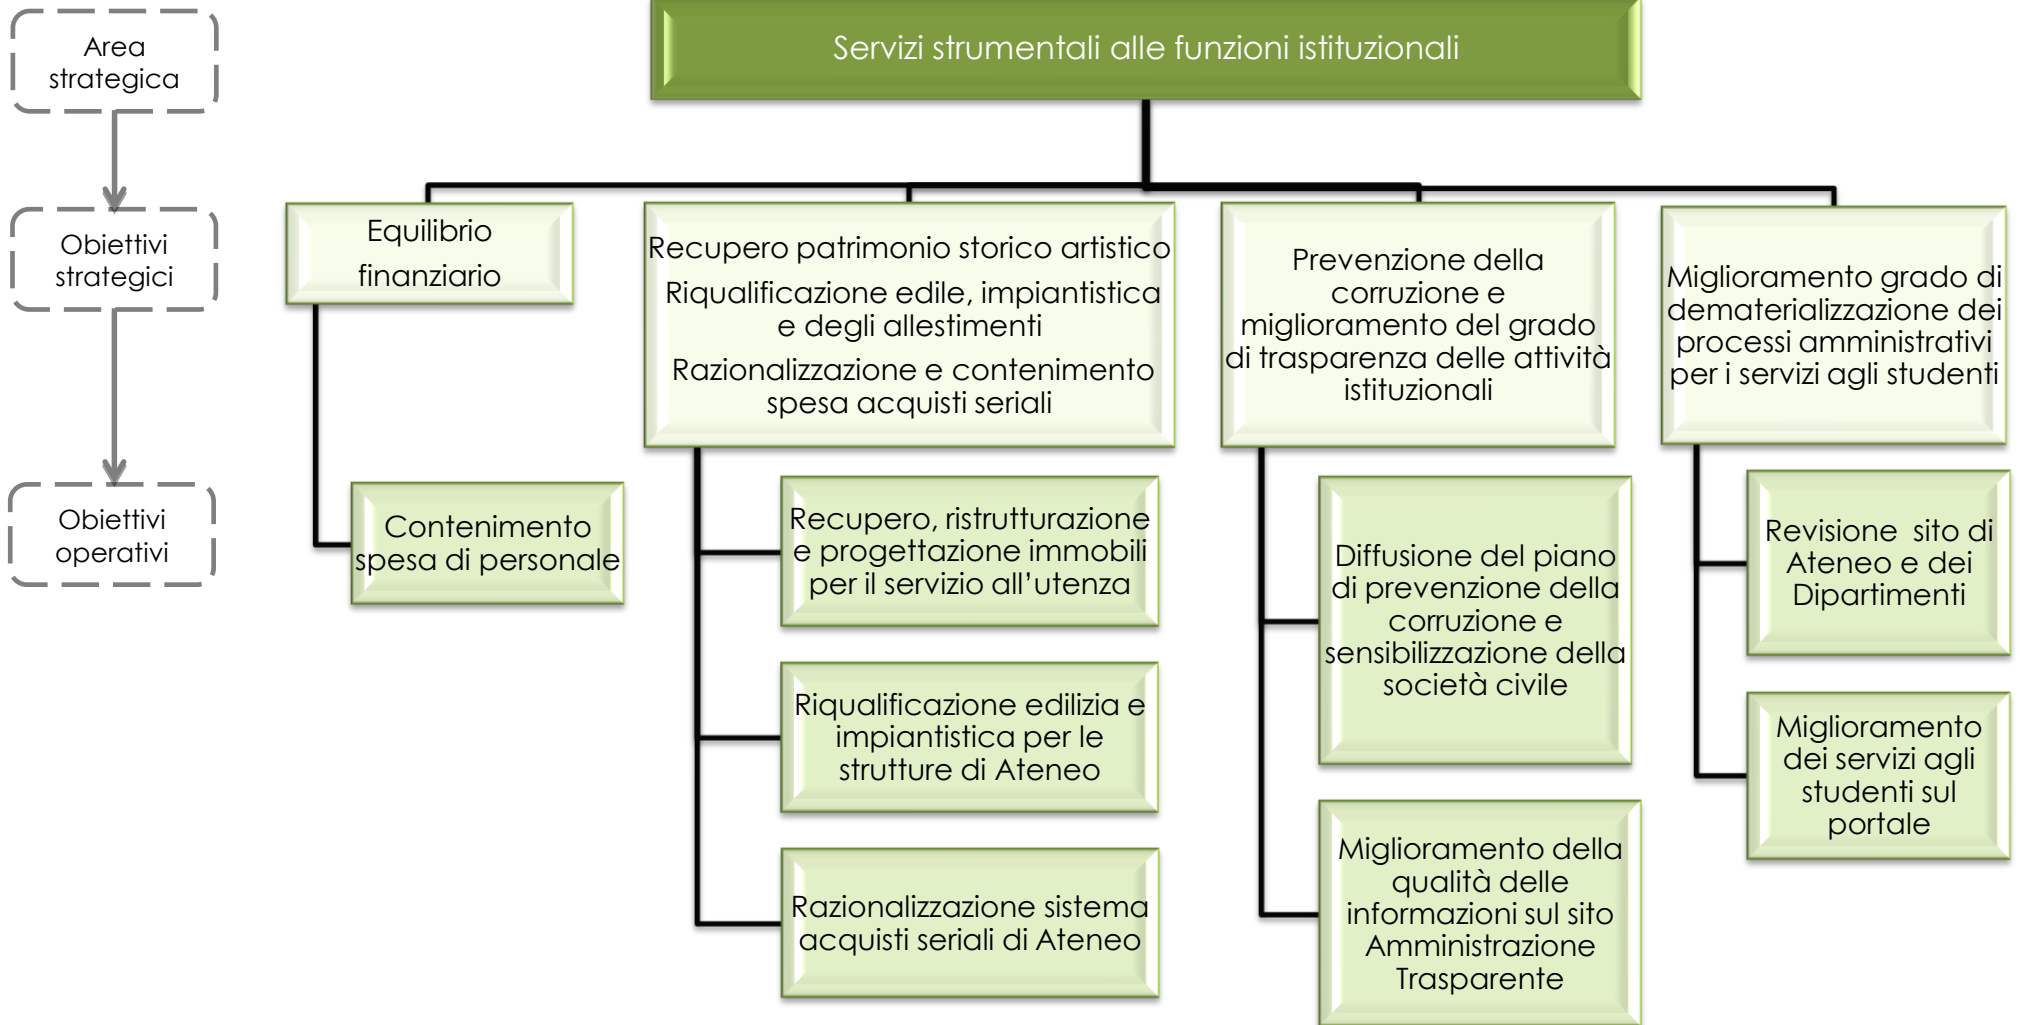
Area strategica

Obiettivi strategici

Obiettivi operativi

Servizi strumentali alle funzioni istituzionali

Equilibrio finanziario

Contenimento spesa di personale

Recupero patrimonio storico artistico
Riqualificazione edile, impiantistica e degli allestimenti
Razionalizzazione e contenimento spesa acquisti seriali

Recupero, ristrutturazione e progettazione immobili per il servizio all'utenza

Riqualificazione edilizia e impiantistica per le strutture di Ateneo

Razionalizzazione sistema acquisti seriali di Ateneo

Prevenzione della corruzione e miglioramento del grado di trasparenza delle attività istituzionali

Diffusione del piano di prevenzione della corruzione e sensibilizzazione della società civile

Miglioramento della qualità delle informazioni sul sito Amministrazione Trasparente

Miglioramento grado di dematerializzazione dei processi amministrativi per i servizi agli studenti

Revisione sito di Ateneo e dei Dipartimenti

Miglioramento dei servizi agli studenti sul portale